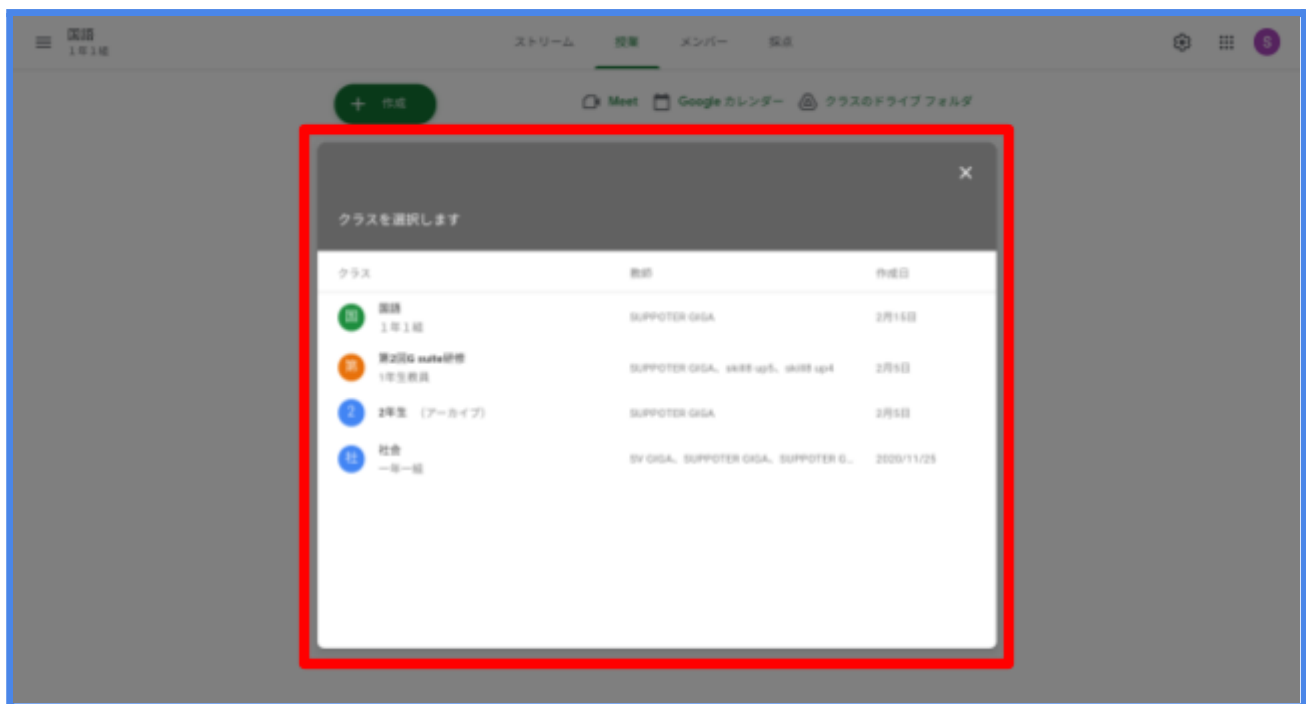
国語
１年１組

ストリーム　授業　メンバー　採点

S

＋ 作成

Meet　Google カレンダー　クラスのドライブ フォルダ

×

クラスを選択します

| クラス | 教師 | 作成日 |
|---|---|---|
| 国 国語 １年１組 | SUPPOTER GIGA | 2月15日 |
| 第 第2回G suite研修 1年生教員 | SUPPOTER GIGA、skill8 up5、skill8 up4 | 2月5日 |
| 2 2年生 （アーカイブ） | SUPPOTER GIGA | 2月5日 |
| 社 社会 一年一組 | SV GIGA、SUPPOTER GIGA、SUPPOTER G... | 2020/11/25 |